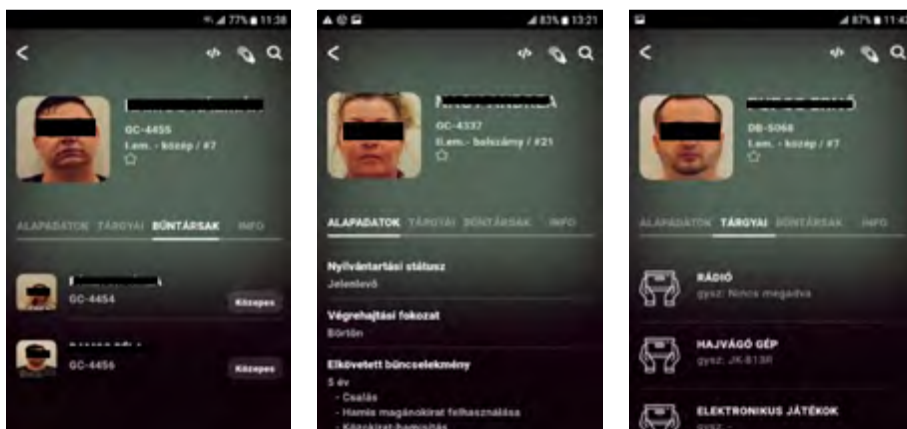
77% 11:38

<

GC-4455
I.em. - közép / #7

ALAPADATOK TÁRGYAI BŰNTÁRSAK INFO

GC-4454
Közepes

GC-4456
Közepes

83% 13:21

<

GC-4337
II.em.- balszárny / #21

ALAPADATOK TÁRGYAI BŰNTÁRSAK INFO

Nyilvántartási státusz
Jelenlevő

Végrehajtási fokozat
Börtön

Elkövetett bűncselekmény
5 év
- Csalás
- Hamis magánokirat felhasználása
- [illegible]

87% 11:43

<

DB-5068
I.em. - közép / #7

ALAPADATOK TÁRGYAI BŰNTÁRSAK INFO

RÁDIÓ
gysz: Nincs megadva

HAJVÁGÓ GÉP
gysz: JK-813R

ELEKTRONIKUS JÁTÉKOK